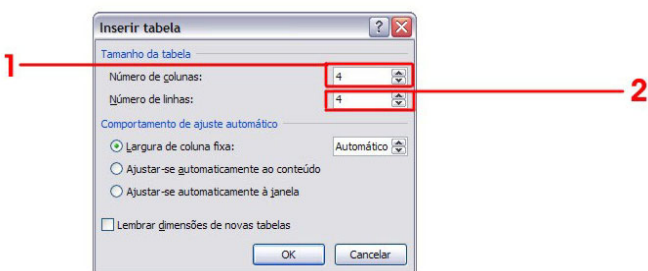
Inserir tabela
?
Tamanho da tabela
1
Número de colunas: 4
Número de linhas: 4
2
Comportamento de ajuste automático
Largura de coluna fixa: Automático
Ajustar-se automaticamente ao conteúdo
Ajustar-se automaticamente à janela
Lembrar dimensões de novas tabelas
OK
Cancelar